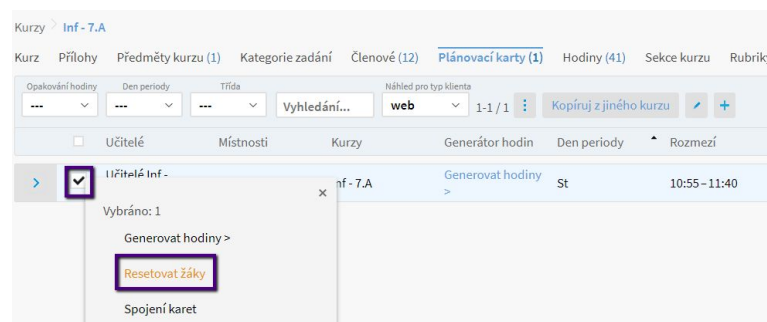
Kurzy > Inf - 7.A

Kurz Přílohy Předměty kurzu (1) Kategorie zadání Členové (12) Plánovací karty (1) Hodiny (41) Sekce kurzu Rubrik

Opakování hodiny Den periody Třída Náhled pro typ klienta
--- --- --- Vyhledání... web 1-1 / 1 Kopíruj z jiného kurzu +

| | Učitelé | Místnosti | Kurzy | Generátor hodin | Den periody | Rozmezí |
|---|---|---|---|---|---|---|
| > | Učitelé Inf - | | Inf - 7.A | Generovat hodiny > | St | 10:55 – 11:40 |

×
Vybráno: 1
Generovat hodiny >
Resetovat žáky
Spojení karet